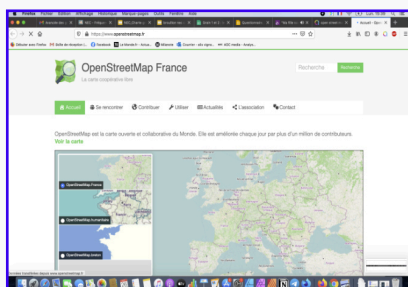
Firefox Fichier Édition Affichage Historique Marque-pages Outils Fenêtre Aide

Accueil - Ope

https://www.openstreetmap.fr

Débuter avec Firefox Facebook Le Monde.fr - Actua... Courrier - abc.ygro... ASC media - Analys...

OpenStreetMap France

La carte coopérative libre

Recherche Rechercher

Accueil Se rencontrer Contribuer Utiliser Actualités L'association Contact

OpenStreetMap est la carte ouverte et collaborative du Monde. Elle est améliorée chaque jour par plus d'un million de contributeurs.

Voir la carte

OpenStreetMap France

OpenStreetMap Humanitaire

OpenStreetMap Limited

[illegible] www.openstreetmap.fr